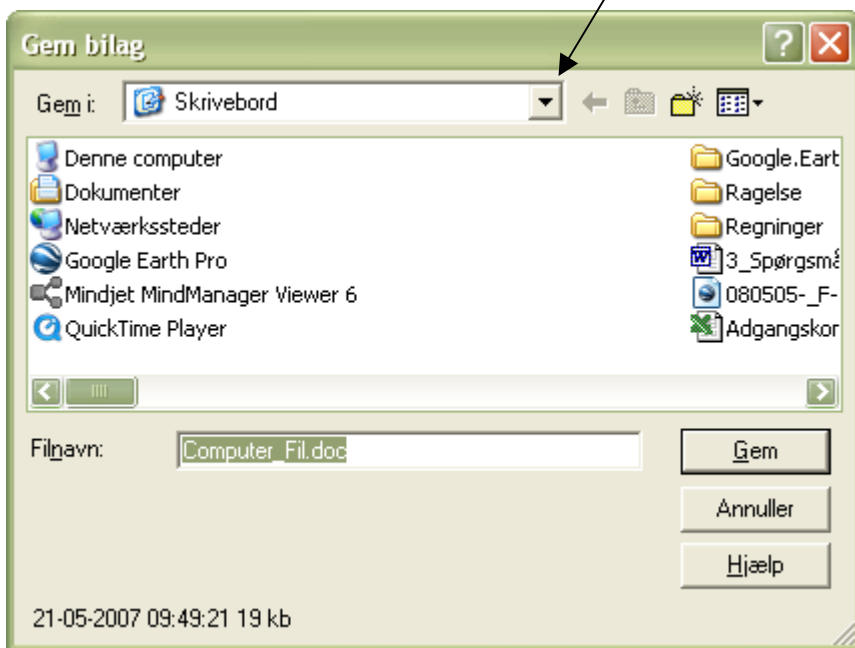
Gem bilag

?

Gem i: Skrivebord

Denne computer
Dokumenter
Netværkssteder
Google Earth Pro
Mindjet MindManager Viewer 6
QuickTime Player

Google.Eart
Ragelse
Regninger
3_Spørgsmå
080505-_F-
Adgangskor

Filnavn: Computer_Fil.doc

Gem
Annuller
Hjælp

21-05-2007 09:49:21 19 kb